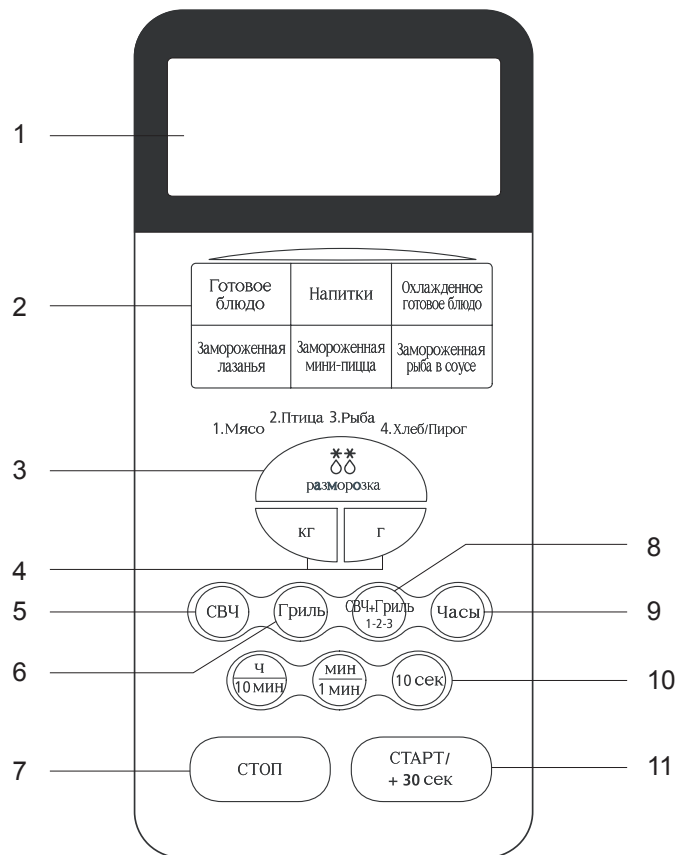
1

2

| Готовое блюдо | Напитки | Охлажденное готовое блюдо |
|---|---|---|
| Замороженная лазанья | Замороженная мини-пицца | Замороженная рыба в соусе |

1.Мясо 2.Птица 3.Рыба 4.Хлеб/Пирог

3

разморозка

кг г

4

8

5 СВЧ Гриль СВЧ+Гриль 1-2-3 Часы 9

6

$\frac{\text{ч}}{\text{10 мин}}$ $\frac{\text{мин}}{\text{1 мин}}$ 10 сек 10

7 СТОП СТАРТ/ + 30 сек 11